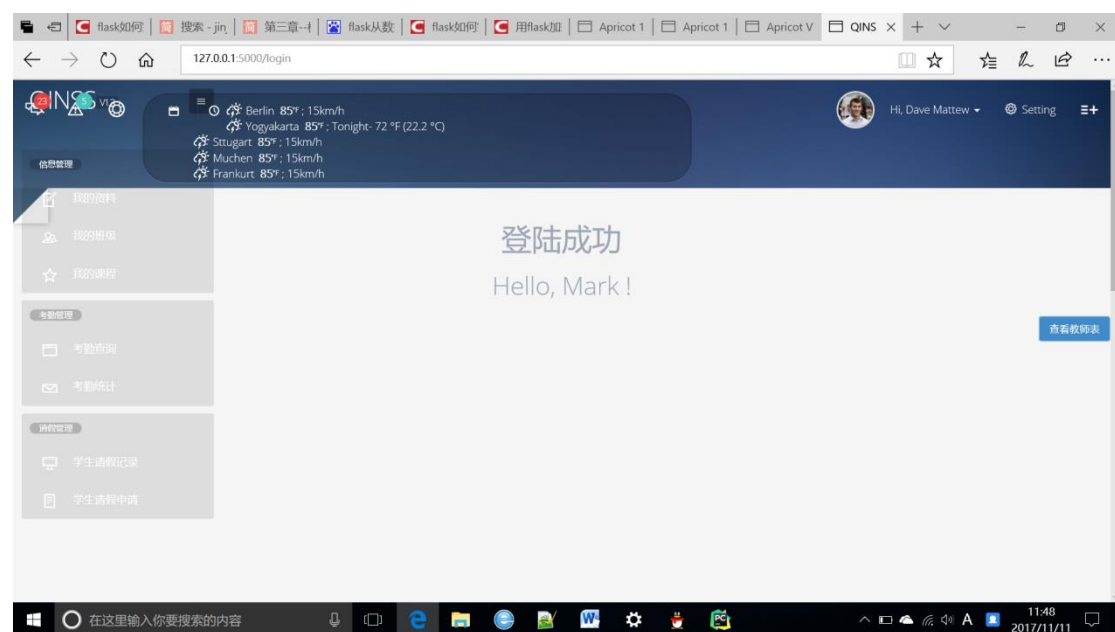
flask如何 | 搜索 - jin | 第三章--l | flask从数 | flask如何 | 用flask加 | Apricot 1 | Apricot 1 | Apricot V | QINS

127.0.0.1:5000/login

QINS 23 5 VI

Berlin 85℉ ; 15km/h
Yogyakarta 85℉ ; Tonight- 72 °F (22.2 °C)
Sttugart 85℉ ; 15km/h
Muchen 85℉ ; 15km/h
Frankurt 85℉ ; 15km/h

Hi, Dave Mattew
Setting

信息管理
我的资料
我的班级
我的课程

考勤管理
考勤查询
考勤统计

请假管理
学生请假记录
学生请假申请

登陆成功
Hello, Mark !

查看教师表

在这里输入你要搜索的内容

11:48
2017/11/11